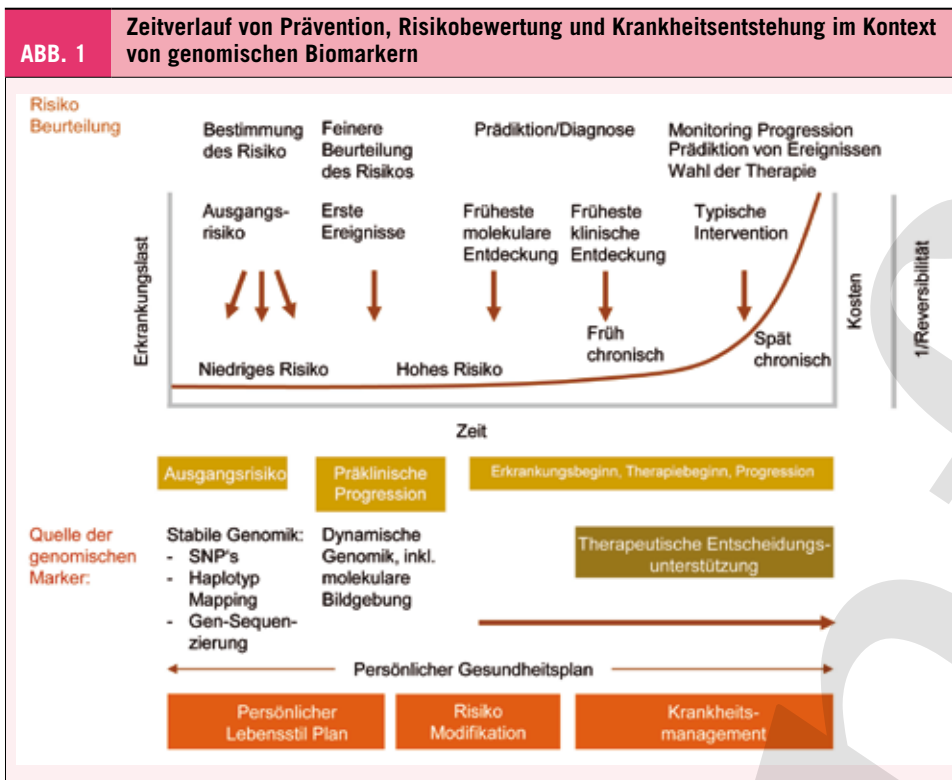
ABB. 1

Zeitverlauf von Prävention, Risikobewertung und Krankheitsentstehung im Kontext von genomischen Biomarkern

Risiko Beurteilung

Bestimmung des Risiko

Feinere Beurteilung des Risikos

Prädiktion/Diagnose

Monitoring Progression Prädiktion von Ereignissen Wahl der Therapie

Erkrankungslast

Ausgangsrisiko

Erste Ereignisse

Früheste molekulare Entdeckung

Früheste klinische Entdeckung

Typische Intervention

Früh chronisch

Spät chronisch

Niedriges Risiko

Hohes Risiko

Kosten

1/Reversibilität

Zeit

Ausgangsrisiko

Präklinische Progression

Erkrankungsbeginn, Therapiebeginn, Progression

Quelle der genomischen Marker:

Stabile Genomik:
- SNP's
- Haplotyp Mapping
- Gen-Sequenzierung

Dynamische Genomik, inkl. molekulare Bildgebung

Therapeutische Entscheidungsunterstützung

Persönlicher Gesundheitsplan

Persönlicher Lebensstil Plan

Risiko Modifikation

Krankheitsmanagement